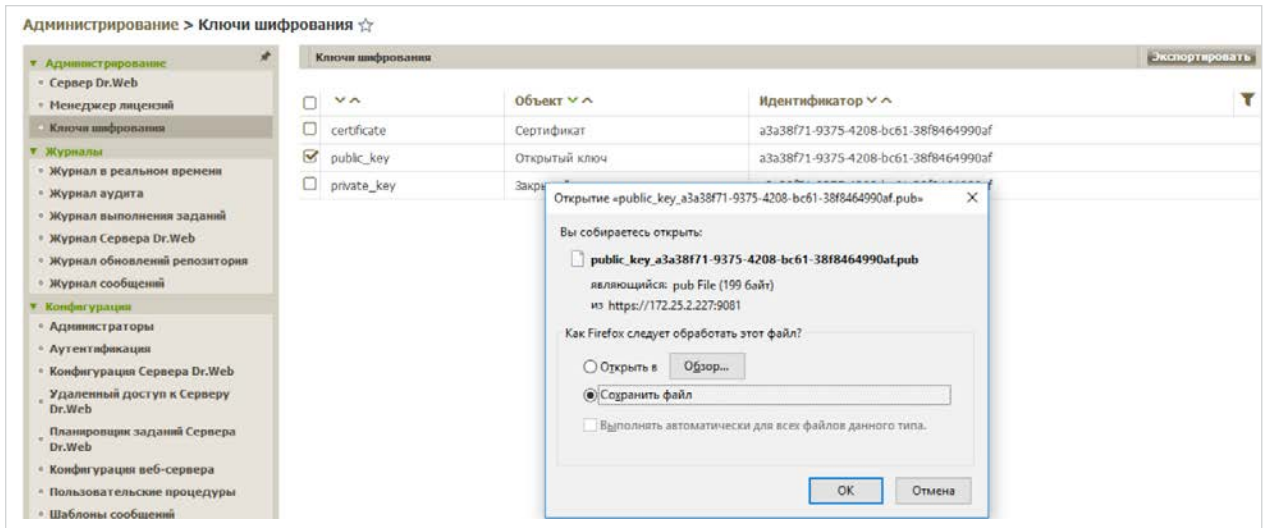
Администрирование > Ключи шифрования ☆

▼ Администрирование
• Сервер Dr.Web
• Менеджер лицензий
• Ключи шифрования
▼ Журналы
• Журнал в реальном времени
• Журнал аудита
• Журнал выполнения заданий
• Журнал Сервера Dr.Web
• Журнал обновлений репозитория
• Журнал сообщений
▼ Конфигурация
• Администраторы
• Аутентификация
• Конфигурация Сервера Dr.Web
• Удаленный доступ к Серверу Dr.Web
• Планировщик заданий Сервера Dr.Web
• Конфигурация веб-сервера
• Пользовательские процедуры
• Шаблоны сообщений

Ключи шифрования

Экспортировать

| | | Объект | Идентификатор |
|---|---|---|---|
| ☐ | certificate | Сертификат | a3a38f71-9375-4208-bc61-38f8464990af |
| ☑ | public_key | Открытый ключ | a3a38f71-9375-4208-bc61-38f8464990af |
| ☐ | private_key | Закр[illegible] | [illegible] |

Открытие «public_key_a3a38f71-9375-4208-bc61-38f8464990af.pub» ×

Вы собираетесь открыть:

public_key_a3a38f71-9375-4208-bc61-38f8464990af.pub

являющийся: pub File (199 байт)
из https://172.25.2.227:9081

Как Firefox следует обработать этот файл?

Открыть в Обзор...

Сохранить файл

Выполнять автоматически для всех файлов данного типа.

OK Отмена